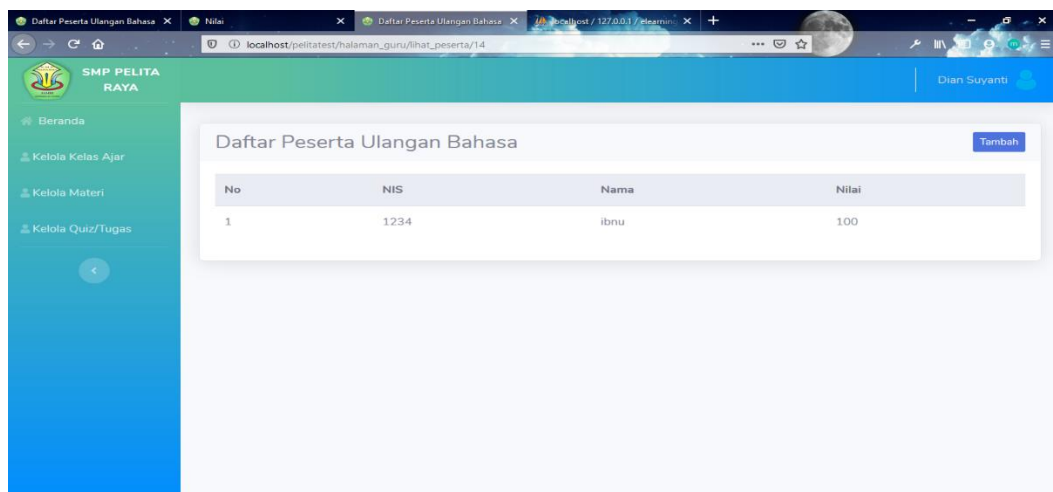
Daftar Peserta Ulangan Bahasa × | Nilai × | Daftar Peserta Ulangan Bahasa × | localhost / 127.0.0.1 / elearnin × | +

localhost/pelitatest/halaman_guru/lihat_peserta/14

SMP PELITA RAYA

Dian Suyanti

Beranda

Kelola Kelas Ajar

Kelola Materi

Kelola Quiz/Tugas

Daftar Peserta Ulangan Bahasa

Tambah

| No | NIS | Nama | Nilai |
|---|---|---|---|
| 1 | 1234 | ibnu | 100 |